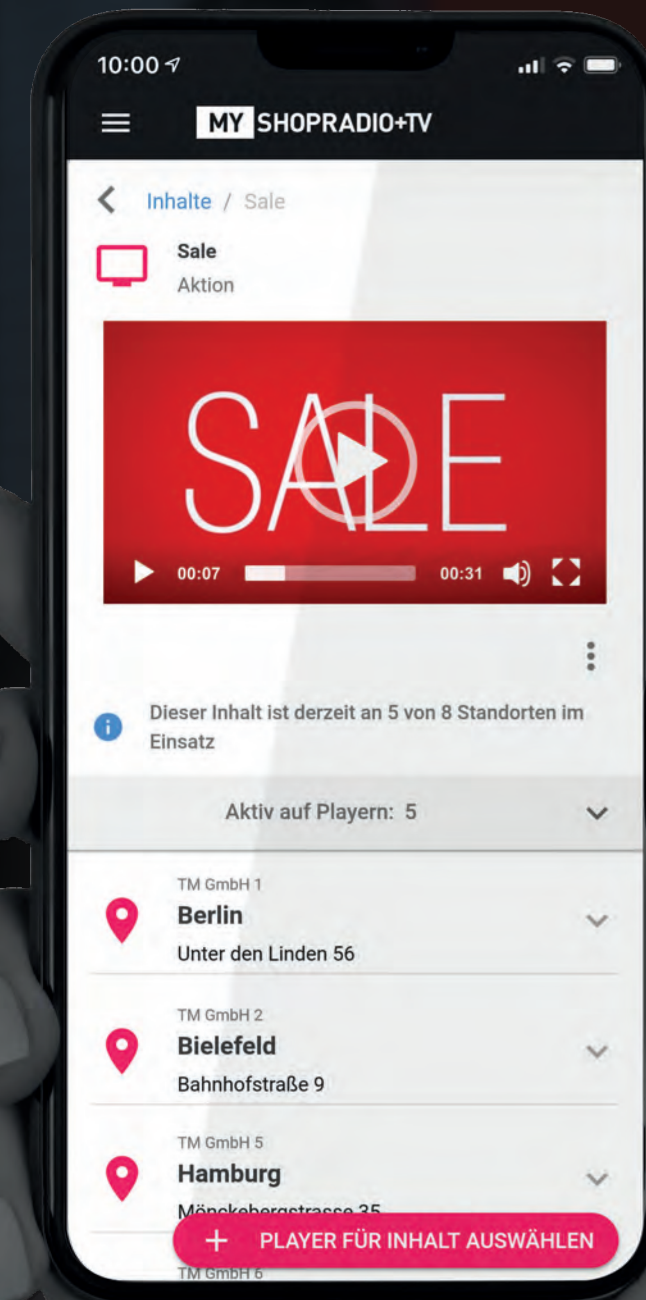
10:00

MY SHOPRADIO+TV

Inhalte / Sale

Sale
Aktion

SALE

00:07 00:31

Dieser Inhalt ist derzeit an 5 von 8 Standorten im Einsatz

Aktiv auf Playern: 5

TM GmbH 1
Berlin
Unter den Linden 56

TM GmbH 2
Bielefeld
Bahnhofstraße 9

TM GmbH 5
Hamburg
Mönckebergstrasse 35

+ PLAYER FÜR INHALT AUSWÄHLEN

TM GmbH 6